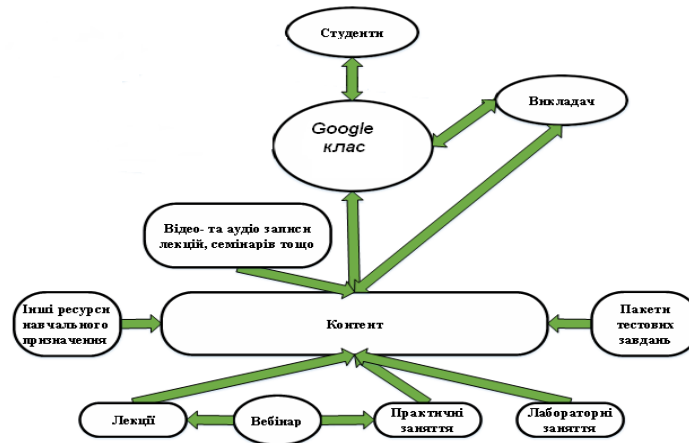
Студенти

Google клас

Викладач

Відео- та аудіо записи лекцій, семінарів тощо

Інші ресурси навчального призначення

Контент

Пакети тестових завдань

Лекції

Вебінар

Практичні заняття

Лабораторні заняття